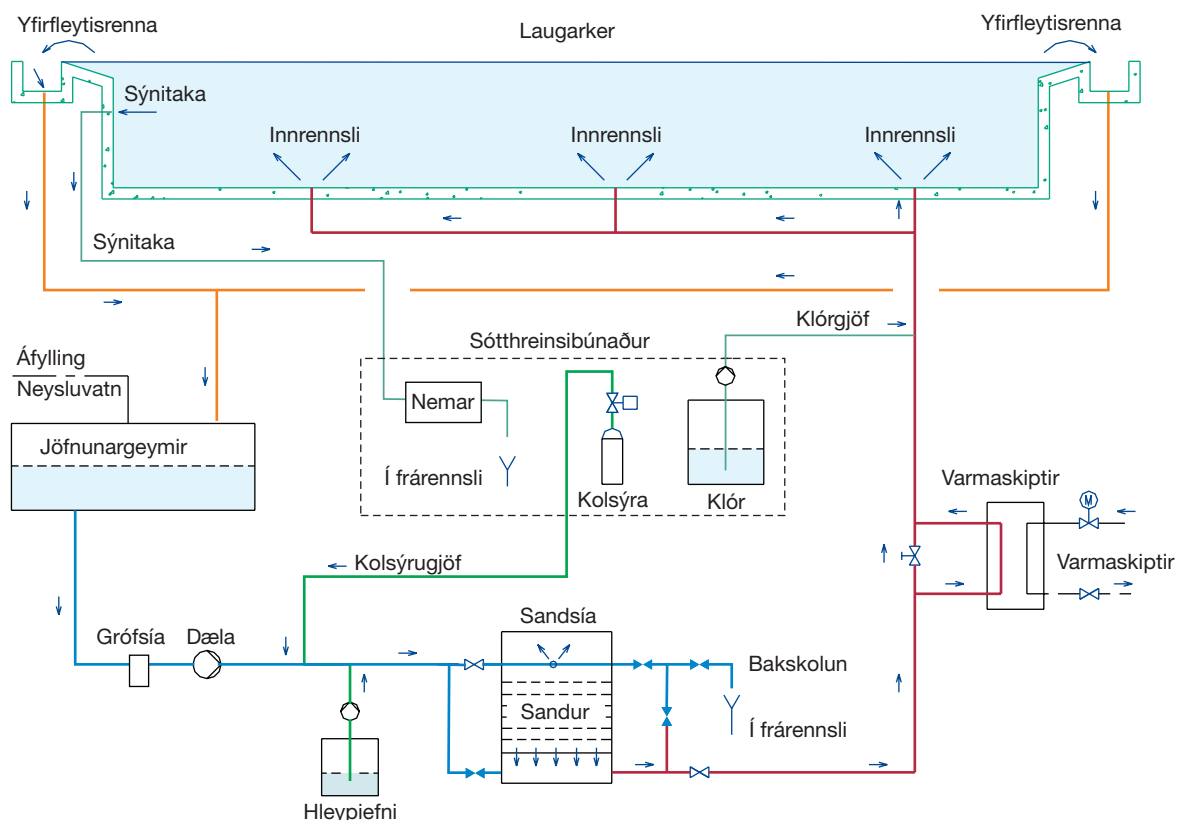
Yfirfleytisrenna

Laugarker

Yfirfleytisrenna

Sýnitaka

Innrennsli

Innrennsli

Innrennsli

Sýnitaka

Klórgjöf

Sótthreinsibúnaður

Áfylling

Neysluvatn

Nemar

Jöfnunargeymir

Í frárennsli

Kolsýra

Klór

Varmaskiptir

M

Varmaskiptir

Kolsýrugjöf

Sandsía

Grófsía

Dæla

Bakskolun

Sandur

Í frárennsli

Hleypiefni